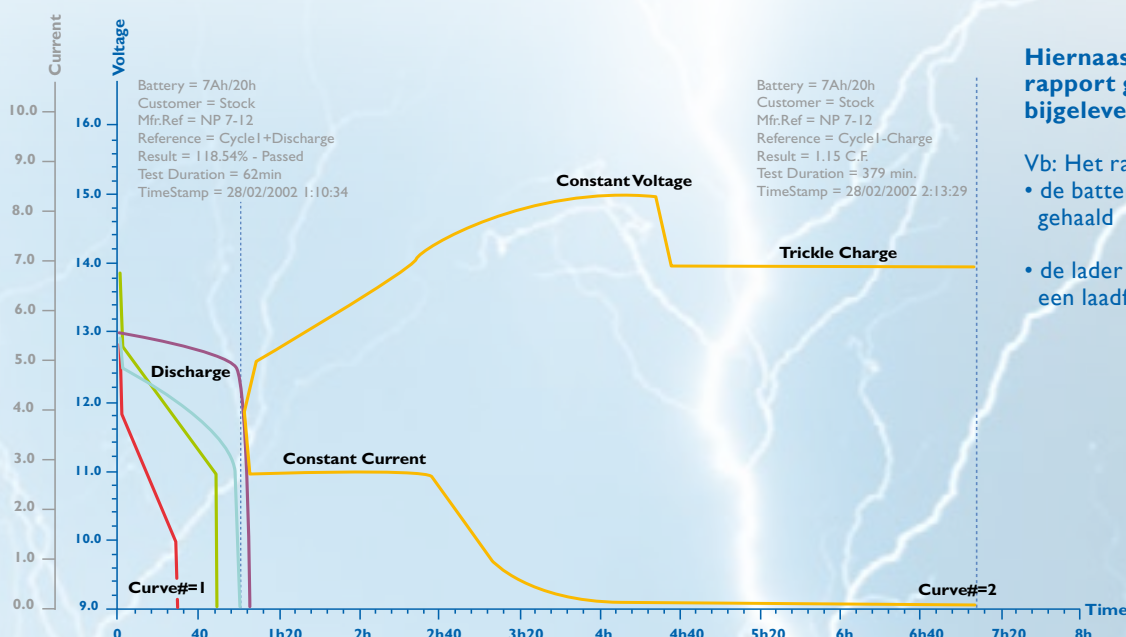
Current
Voltage

10.0
9.0
8.0
7.0
6.0
5.0
4.0
3.0
2.0
1.0
0.0

16.0
15.0
14.0
13.0
12.0
11.0
10.0
9.0

Battery = 7Ah/20h
Customer = Stock
Mfr.Ref = NP 7-12
Reference = Cycle1+Discharge
Result = 118.54% - Passed
Test Duration = 62min
TimeStamp = 28/02/2002 1:10:34

Battery = 7Ah/20h
Customer = Stock
Mfr.Ref = NP 7-12
Reference = Cycle1-Charge
Result = 1.15 C.F.
Test Duration = 379 min.
TimeStamp = 28/02/2002 2:13:29

Constant Voltage
Trickle Charge
Discharge
Constant Current
Curve#=1
Curve#=2
Time

0 40 1h20 2h 2h40 3h20 4h 4h40 5h20 6h 6h40 7h20 8h

Hiernaas
rapport g
bijgeleve

Vb: Het ra
• de batte
gehaald

• de lader
een laadf